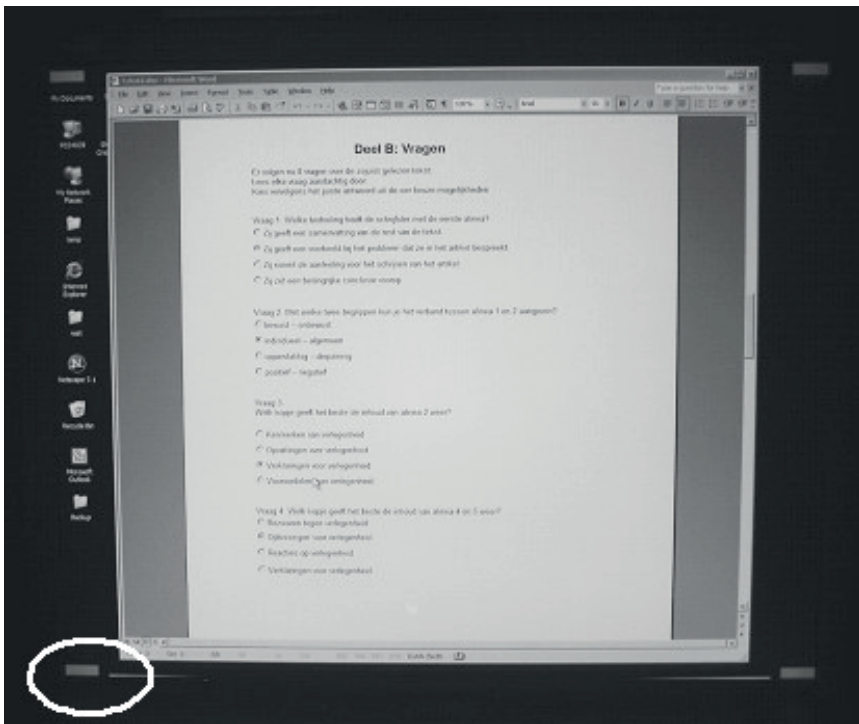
Deel B: Vragen

Er volgen nu 8 vragen over de zojuist gelezen tekst.
Lees elke vraag aandachtig door.
Kies vervolgens het juiste antwoord uit de vier keuze mogelijkheden.

Vraag 1: Welke bedoeling heeft de schrijfster met de eerste alinea?
Zij geeft een samenvatting van de rest van de tekst.
Zij geeft een voorbeeld bij het probleem dat ze in het artikel bespreekt.
Zij noemt de aanleiding voor het schrijven van het artikel.
Zij zet een belangrijke conclusie voorop.

Vraag 2: Met welke twee begrippen kun je het verband tussen alinea 1 en 2 aangeven?
bewust – onbewust
individueel – algemeen
aanleiding – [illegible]
positief – negatief

Vraag 3:
Welk kopje geeft het beste de inhoud van alinea 2 weer?
Kenmerken van verlegenheid
Oplossingen voor verlegenheid
Verklaringen voor verlegenheid
Voorbeelden van verlegenheid

Vraag 4: Welk kopje geeft het beste de inhoud van alinea 4 en 5 weer?
Bezwaren tegen verlegenheid
Oplossingen voor verlegenheid
Reacties op verlegenheid
Verklaringen voor verlegenheid